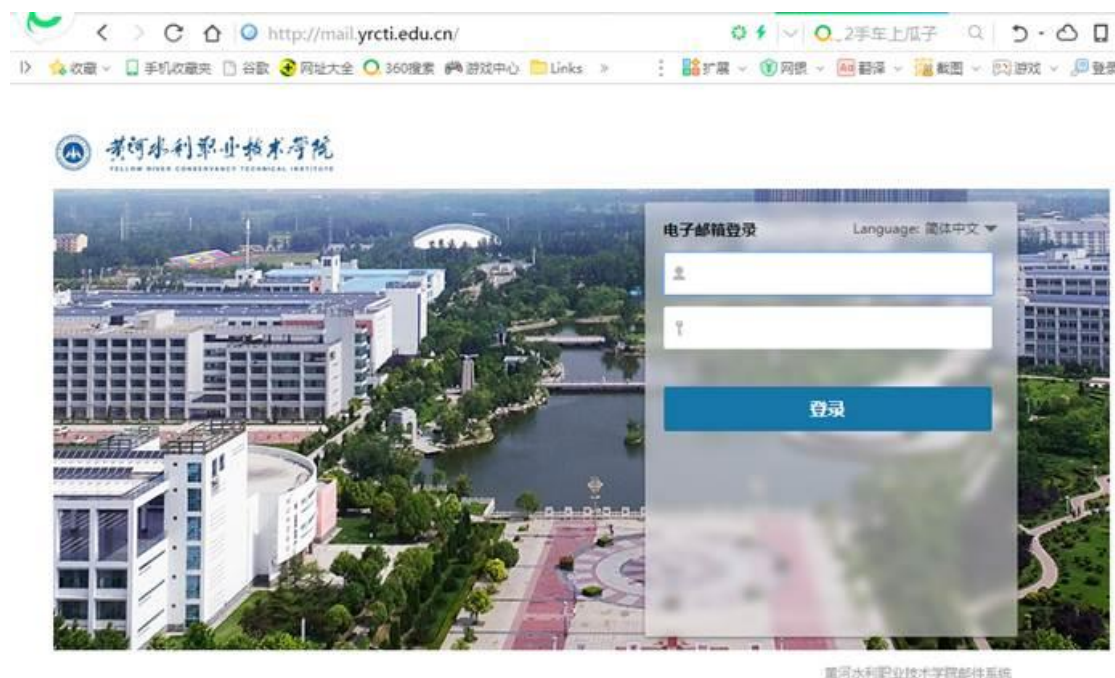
http://mail.yrcti.edu.cn/

2手车上瓜子

收藏 手机收藏夹 谷歌 网址大全 360搜索 游戏中心 Links »

扩展 网银 翻译 截图 游戏 登录

黄河水利职业技术学院
YELLOW RIVER CONSERVANCY TECHNICAL INSTITUTE

电子邮箱登录

Language: 简体中文

登录

黄河水利职业技术学院邮件系统